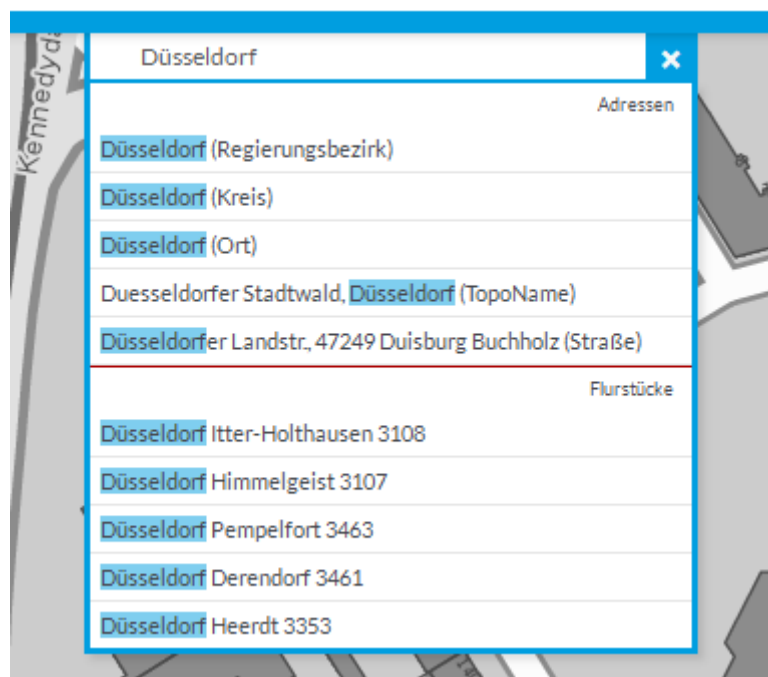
Kennedyd

Düsseldorf

×

Adressen

Düsseldorf (Regierungsbezirk)

Düsseldorf (Kreis)

Düsseldorf (Ort)

Duesseldorfer Stadtwald, Düsseldorf (TopoName)

Düsseldorfer Landstr., 47249 Duisburg Buchholz (Straße)

Flurstücke

Düsseldorf Itter-Holthausen 3108

Düsseldorf Himmelgeist 3107

Düsseldorf Pempelfort 3463

Düsseldorf Derendorf 3461

Düsseldorf Heerdt 3353